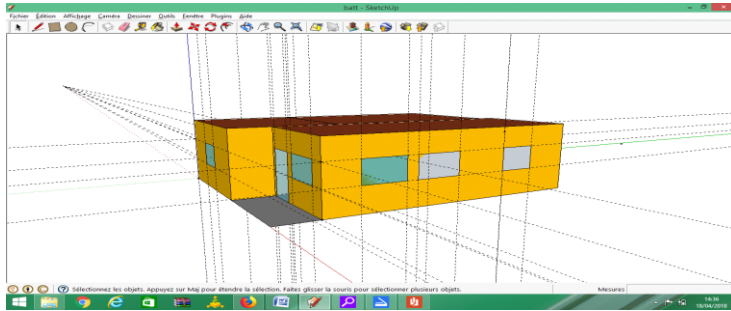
bat1 - SketchUp

Fichier Édition Affichage Caméra Dessiner Outils Fenêtre Plugins Aide

Sélectionnez les objets. Appuyez sur Maj pour étendre la sélection. Faites glisser la souris pour sélectionner plusieurs objets.

Mesures

14:36
18/04/2018